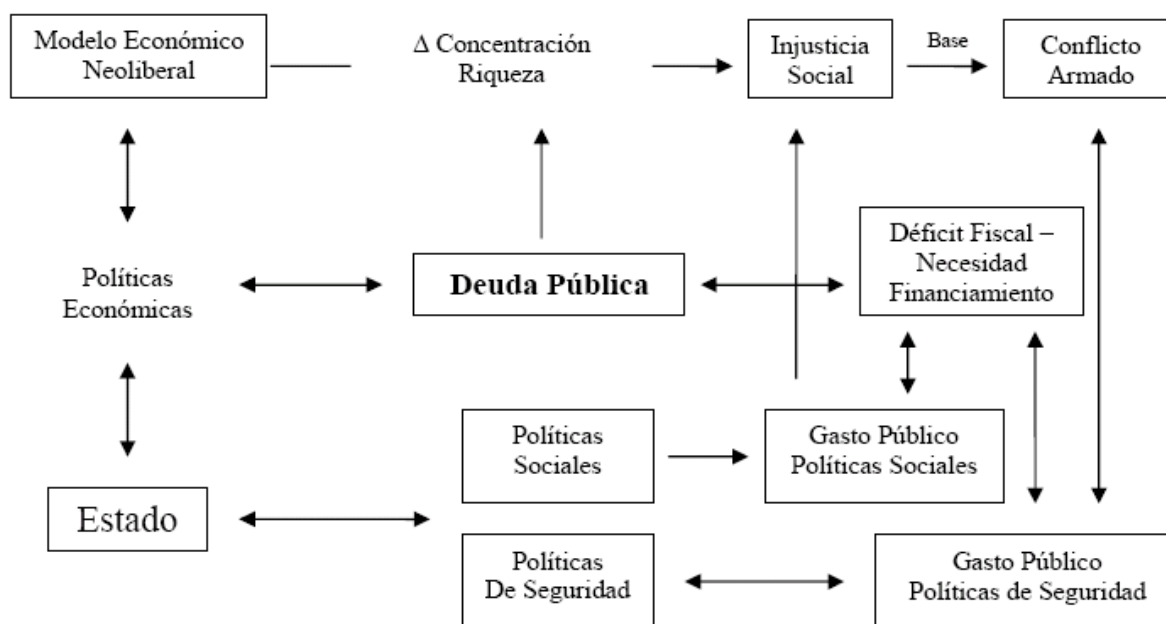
Modelo Económico Neoliberal

$\Delta$ Concentración Riqueza

Injusticia Social

Base

Conflicto Armado

Políticas Económicas

Deuda Pública

Déficit Fiscal – Necesidad Financiamiento

Políticas Sociales

Gasto Público Políticas Sociales

Estado

Políticas De Seguridad

Gasto Público Políticas de Seguridad